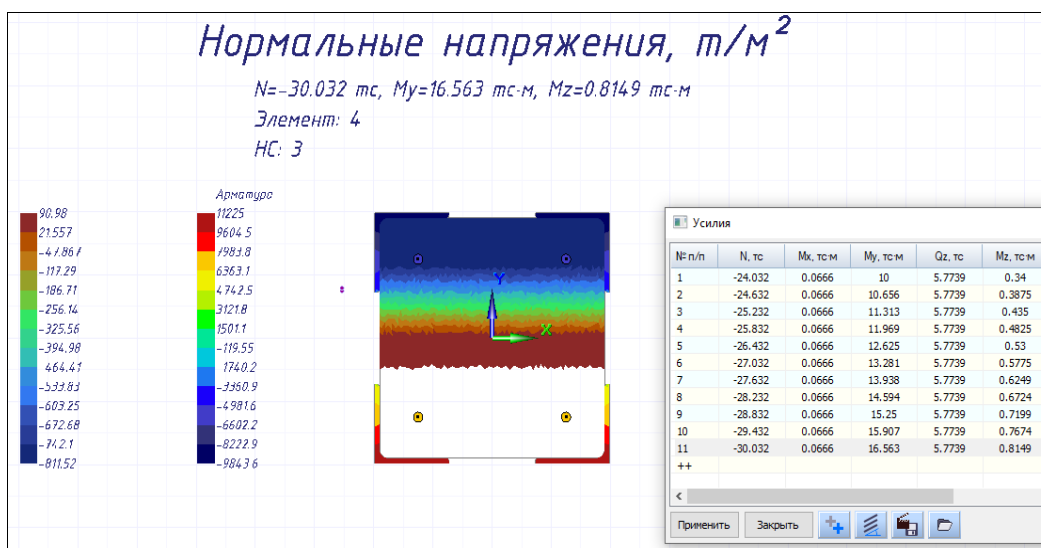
Нормальные напряжения, $т/м^2$

N=-30.032 тс, My=16.563 тс·м, Mz=0.8149 тс·м

Элемент: 4

НС: 3

90.98
21.557
-47.867
-117.29
-186.71
-256.14
-325.56
-394.98
-464.41
-533.83
-603.25
-672.68
-742.1
-811.52

Арматура
11225
9604.5
7983.8
6363.1
4742.5
3121.8
1501.1
-119.55
-1740.2
-3360.9
-4981.6
-6602.2
-8222.9
-9843.6

Y
X

Усилия

| № п/п | N, тс | Mx, тс·м | My, тс·м | Qz, тс | Mz, тс·м |
|---|---|---|---|---|---|
| 1 | -24.032 | 0.0666 | 10 | 5.7739 | 0.34 |
| 2 | -24.632 | 0.0666 | 10.656 | 5.7739 | 0.3875 |
| 3 | -25.232 | 0.0666 | 11.313 | 5.7739 | 0.435 |
| 4 | -25.832 | 0.0666 | 11.969 | 5.7739 | 0.4825 |
| 5 | -26.432 | 0.0666 | 12.625 | 5.7739 | 0.53 |
| 6 | -27.032 | 0.0666 | 13.281 | 5.7739 | 0.5775 |
| 7 | -27.632 | 0.0666 | 13.938 | 5.7739 | 0.6249 |
| 8 | -28.232 | 0.0666 | 14.594 | 5.7739 | 0.6724 |
| 9 | -28.832 | 0.0666 | 15.25 | 5.7739 | 0.7199 |
| 10 | -29.432 | 0.0666 | 15.907 | 5.7739 | 0.7674 |
| 11 | -30.032 | 0.0666 | 16.563 | 5.7739 | 0.8149 |
| ++ | | | | | |

Применить
Закрыть